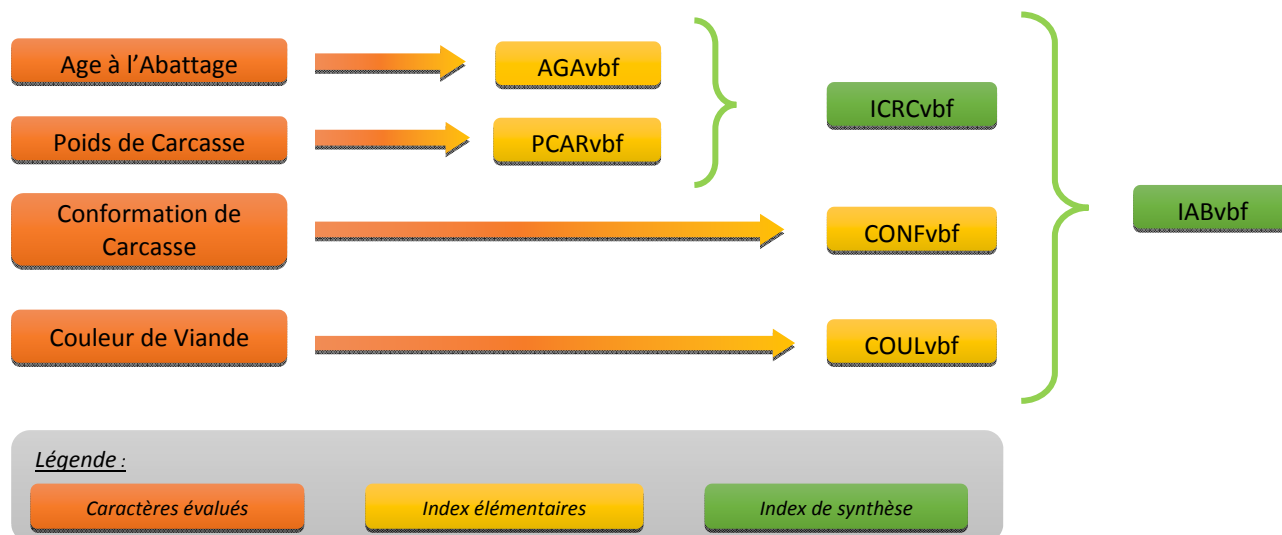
Age à l'Abattage

AGAvbf

Poids de Carcasse

PCARvbf

ICRCvbf

Conformation de Carcasse

CONFvbf

Couleur de Viande

COULvbf

IABvbf

Légende :

Caractères évalués

Index élémentaires

Index de synthèse